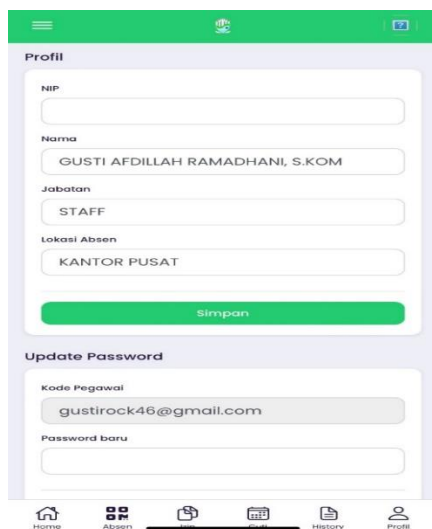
Profil

NIP

Nama

GUSTI AFDILLAH RAMADHANI, S.KOM

Jabatan

STAFF

Lokasi Absen

KANTOR PUSAT

Simpan

Update Password

Kode Pegawai

gustirock46@gmail.com

Password baru

Home Absen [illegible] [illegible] History Profil